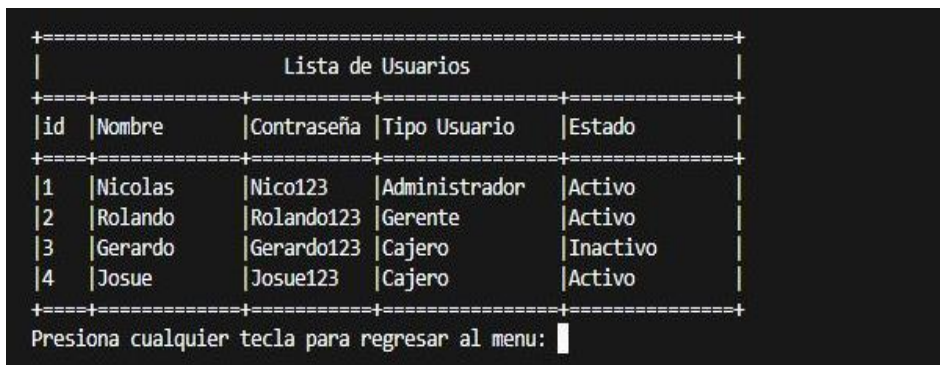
Lista de Usuarios

| id | Nombre | Contraseña | Tipo Usuario | Estado |
|---|---|---|---|---|
| 1 | Nicolas | Nico123 | Administrador | Activo |
| 2 | Rolando | Rolando123 | Gerente | Activo |
| 3 | Gerardo | Gerardo123 | Cajero | Inactivo |
| 4 | Josue | Josue123 | Cajero | Activo |

Presiona cualquier tecla para regresar al menu: